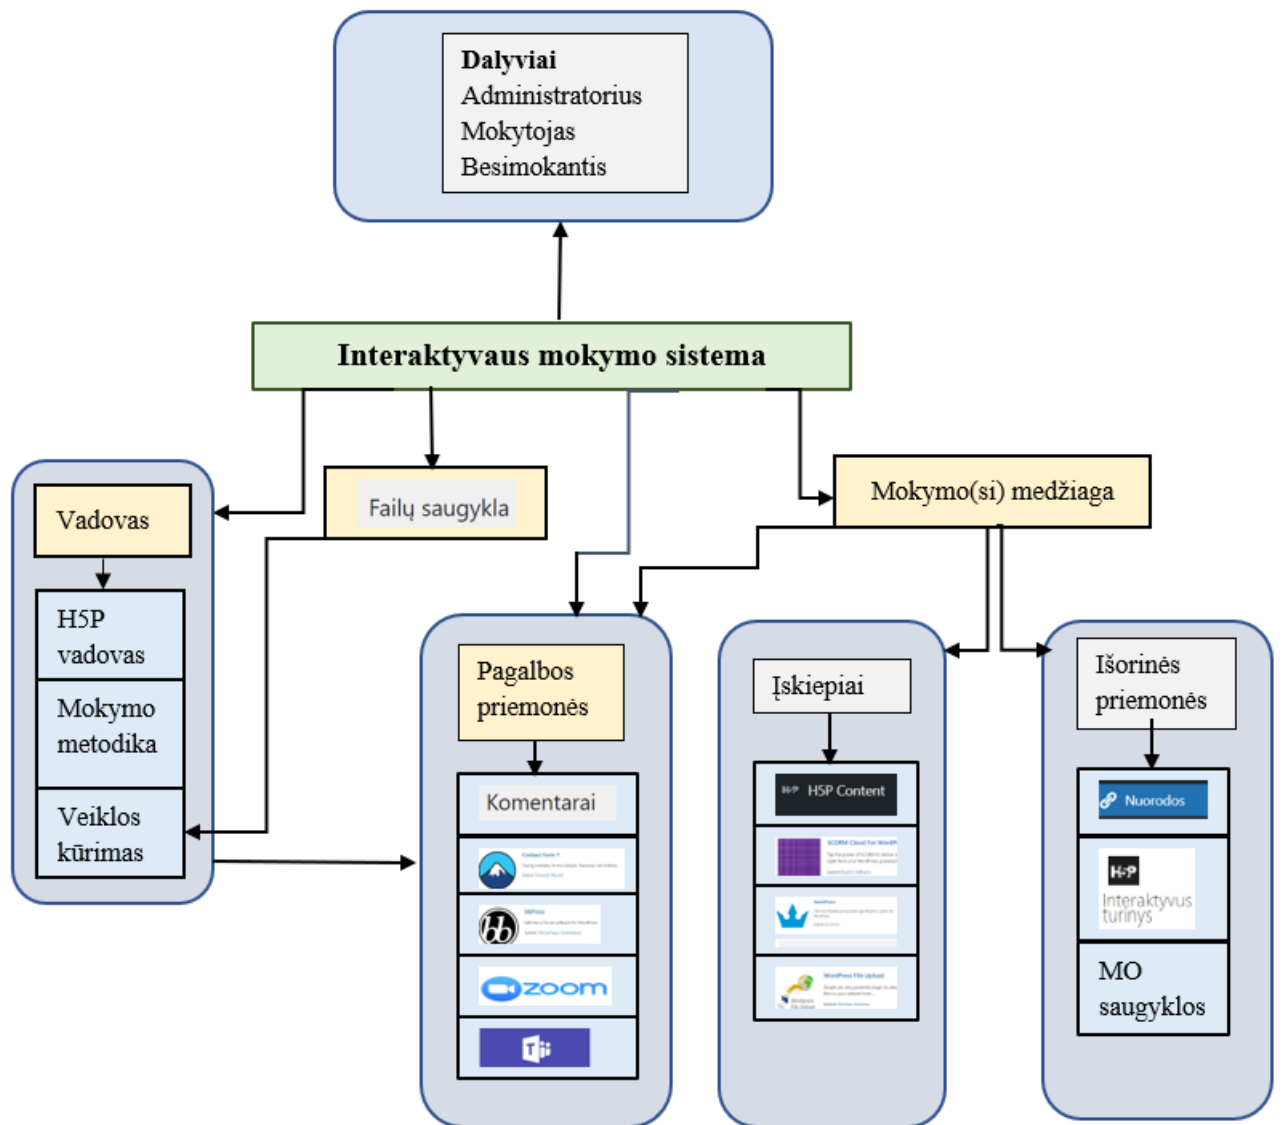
Dalyviai
Administratorius
Mokytojas
Besimokantis

Interaktyvaus mokymo sistema

Vadovas

H5P vadovas

Mokymo metodika

Veiklos kūrimas

Failų saugykla

Mokymo(si) medžiaga

Pagalbos priemonės

Komentarai

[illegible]

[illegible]

zoom

Įskiepiai

H5P Content

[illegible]

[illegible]

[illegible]

Išorinės priemonės

Nuorodos

H5P
Interaktyvus turinys

MO saugyklos